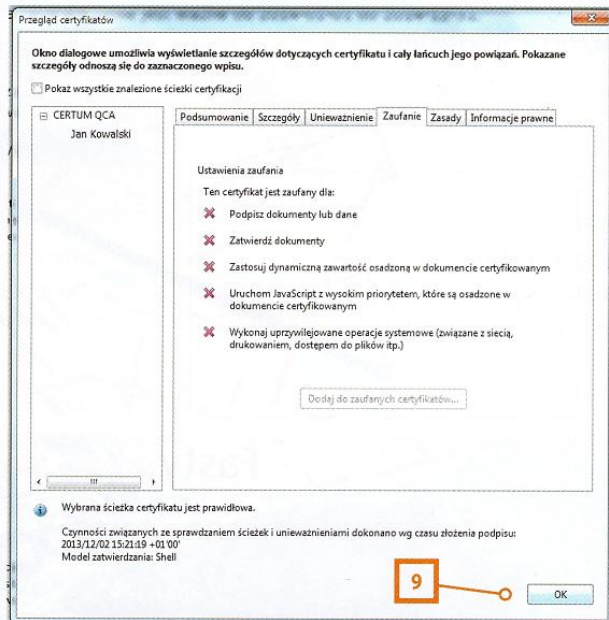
Przegląd certyfikatów

Okno dialogowe umożliwia wyświetlanie szczegółów dotyczących certyfikatu i cały łańcuch jego powiązań. Pokazane szczegóły odnoszą się do zaznaczonego wpisu.

Pokaż wszystkie znalezione ścieżki certyfikacji

CERTUM QCA
Jan Kowalski

Podsumowanie | Szczegóły | Unieważnienie | Zaufanie | Zasady | Informacje prawne

Ustawienia zaufania

Ten certyfikat jest zaufany dla:

Podpisz dokumenty lub dane

Zatwierdź dokumenty

Zastosuj dynamiczną zawartość osadzoną w dokumencie certyfikowanym

Uruchom JavaScript z wysokim priorytetem, które są osadzone w dokumencie certyfikowanym

Wykonaj uprzywilejowane operacje systemowe (związane z siecią, drukowaniem, dostępem do plików itp.)

Dodaj do zaufanych certyfikatów...

Wybrana ścieżka certyfikatu jest prawidłowa.

Czynności związanych ze sprawdzaniem ścieżek i unieważnieniami dokonano wg czasu złożenia podpisu:
2013/12/02 15:21:19 +01'00'
Model zatwierdzania: Shell

9

OK